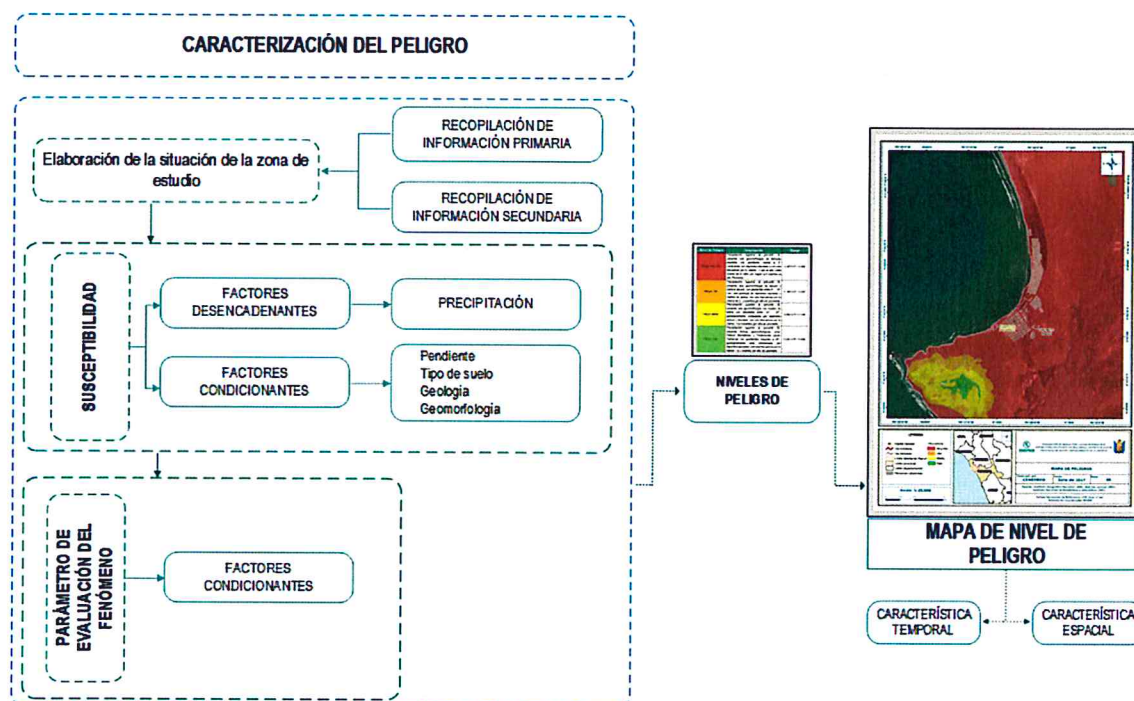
CARACTERIZACIÓN DEL PELIGRO

Elaboración de la situación de la zona de estudio

RECOPILACIÓN DE INFORMACIÓN PRIMARIA

RECOPILACIÓN DE INFORMACIÓN SECUNDARIA

SUSCEPTIBILIDAD

FACTORES DESENCADENANTES

PRECIPITACIÓN

FACTORES CONDICIONANTES

Pendiente
Tipo de suelo
Geologia
Geomorfologia

PARÁMETRO DE EVALUACIÓN DEL FENÓMENO

FACTORES CONDICIONANTES

NIVELES DE PELIGRO

MAPA DE NIVEL DE PELIGRO

CARACTERÍSTICA TEMPORAL

CARACTERÍSTICA ESPACIAL